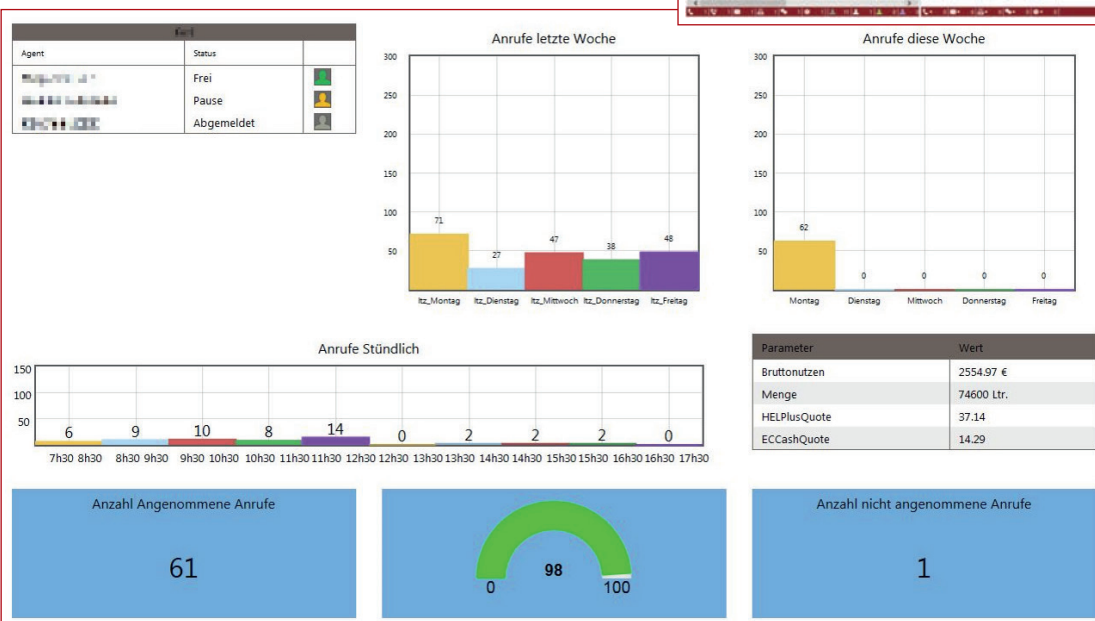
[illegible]

| Agent | Status | |
|---|---|---|
| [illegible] | Frei | |
| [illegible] | Pause | |
| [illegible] | Abgemeldet | |

Anrufe letzte Woche

300
250
200
150
100
50

71 27 47 38 48

ltz_Montag ltz_Dienstag ltz_Mittwoch ltz_Donnerstag ltz_Freitag

Anrufe diese Woche

300
250
200
150
100
50

62 0 0 0 0

Montag Dienstag Mittwoch Donnerstag Freitag

Anrufe Stündlich

150
100
50

6 9 10 8 14 0 2 2 2 0

7h30 8h30 8h30 9h30 9h30 10h30 10h30 11h30 11h30 12h30 12h30 13h30 13h30 14h30 14h30 15h30 15h30 16h30 16h30 17h30

| Parameter | Wert |
|---|---|
| Bruttonutzen | 2554.97 € |
| Menge | 74600 Ltr. |
| HELPlusQuote | 37.14 |
| ECCashQuote | 14.29 |

Anzahl Angenommene Anrufe

61

98

0 100

Anzahl nicht angenommene Anrufe

1